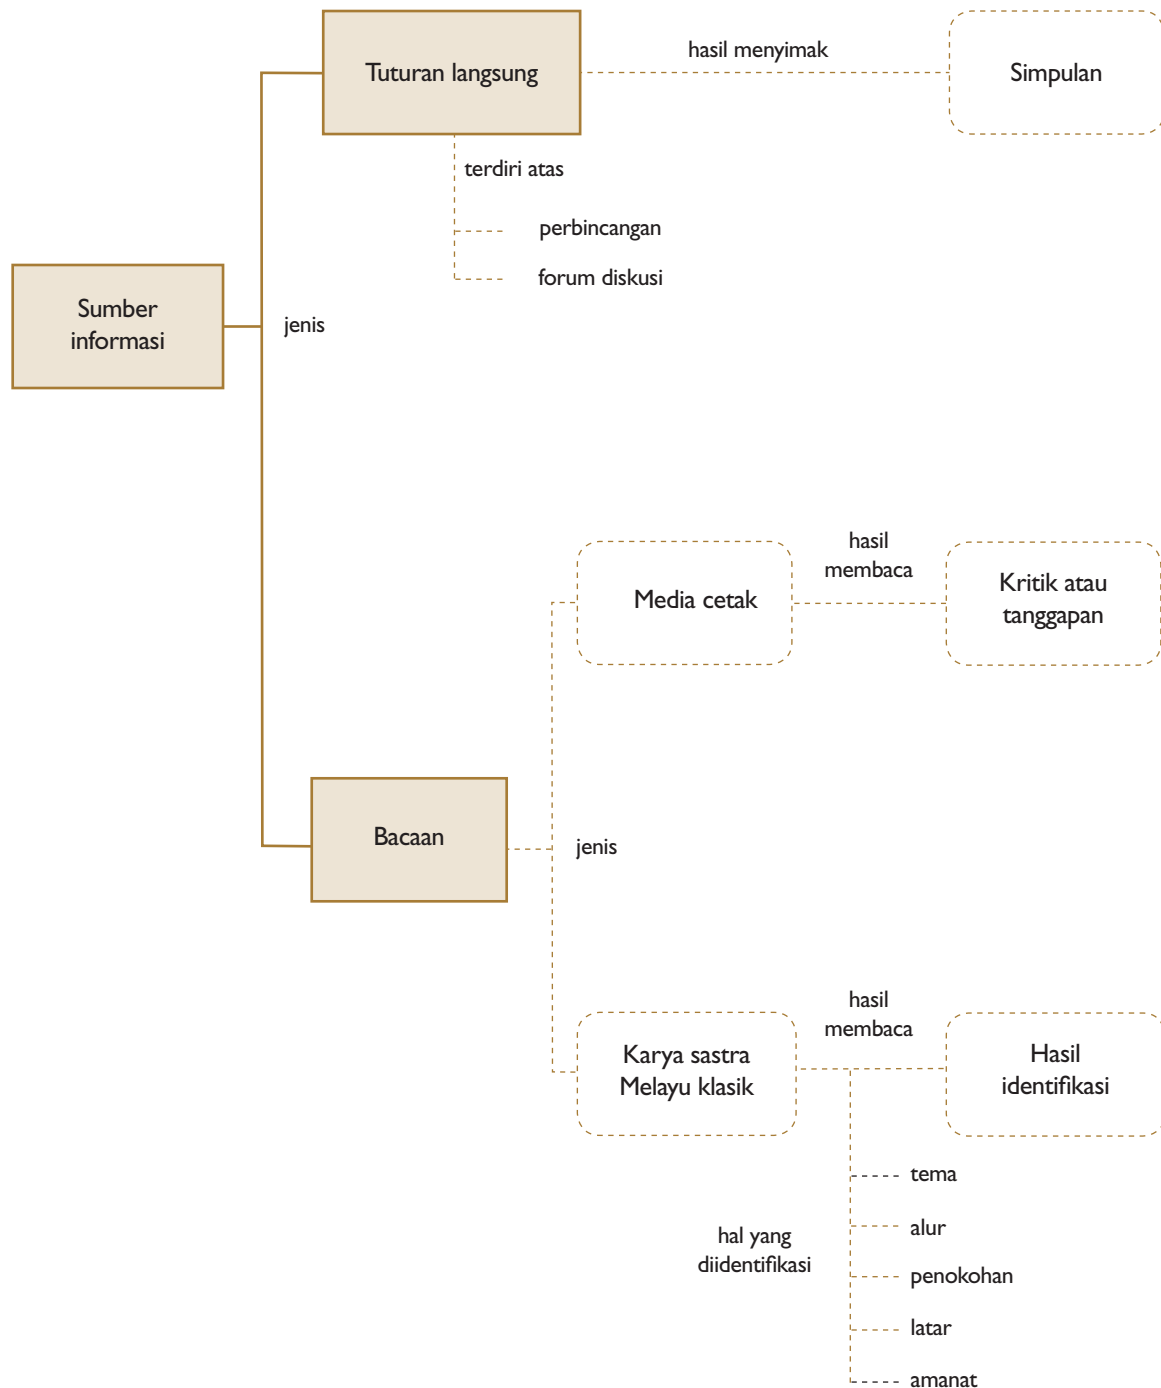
Tuturan langsung

hasil menyimak

Simpulan

terdiri atas

perbincangan

forum diskusi

Sumber informasi

jenis

Media cetak

hasil membaca

Kritik atau tanggapan

Bacaan

jenis

Karya sastra Melayu klasik

hasil membaca

Hasil identifikasi

hal yang diidentifikasi

tema

alur

penokohan

latar

amanat